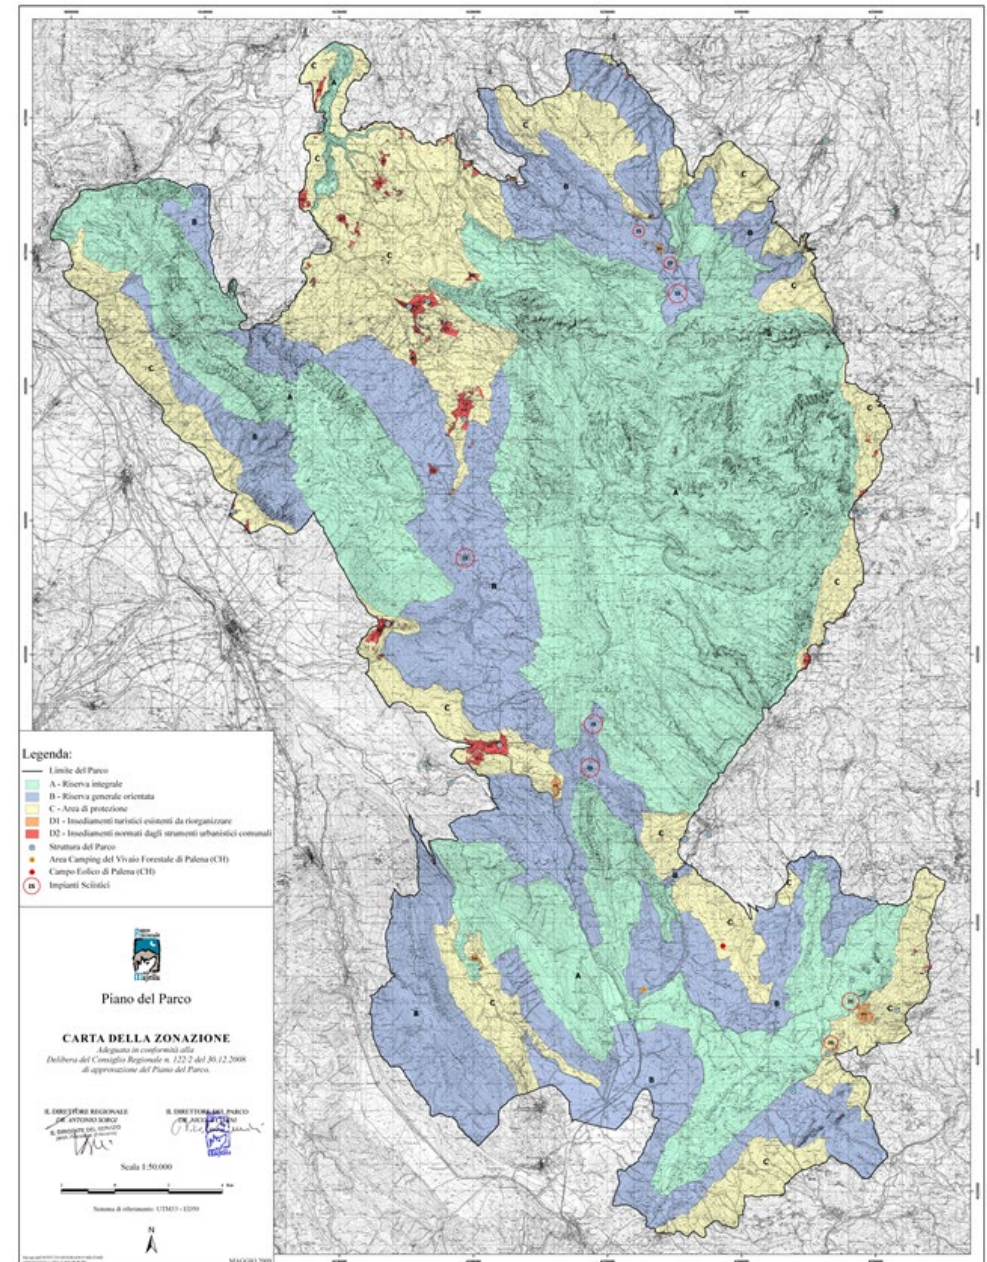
Legenda:
Limite del Parco
A - Riserva integrale
B - Riserva generale orientata
C - Area di protezione
D1 - Insediamenti turistici esistenti da riorganizzare
D2 - Insediamenti normati dagli strumenti urbanistici comunali
Struttura del Parco
Area Camping del Vivaio Forestale di Palena (CH)
Campo Eolico di Palena (CH)
IS Impianti Sciistici

Parco Nazionale Majella

Piano del Parco

CARTA DELLA ZONAZIONE
Adeguata in conformità alla Delibera del Consiglio Regionale n. 122/2 del 30.12.2008 di approvazione del Piano del Parco.

IL DIRETTORE REGIONALE
DR. ANTONIO SORGI

IL DIRETTORE DEL PARCO
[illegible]

Scala 1:50.000

Sistema di riferimento: UTM33 - ED50

N

MAGGIO 2009

A
A
B
B
B
B
B
B
B
C
C
C
C
C
C
C
C
C
C
C
C
C
C
C
D